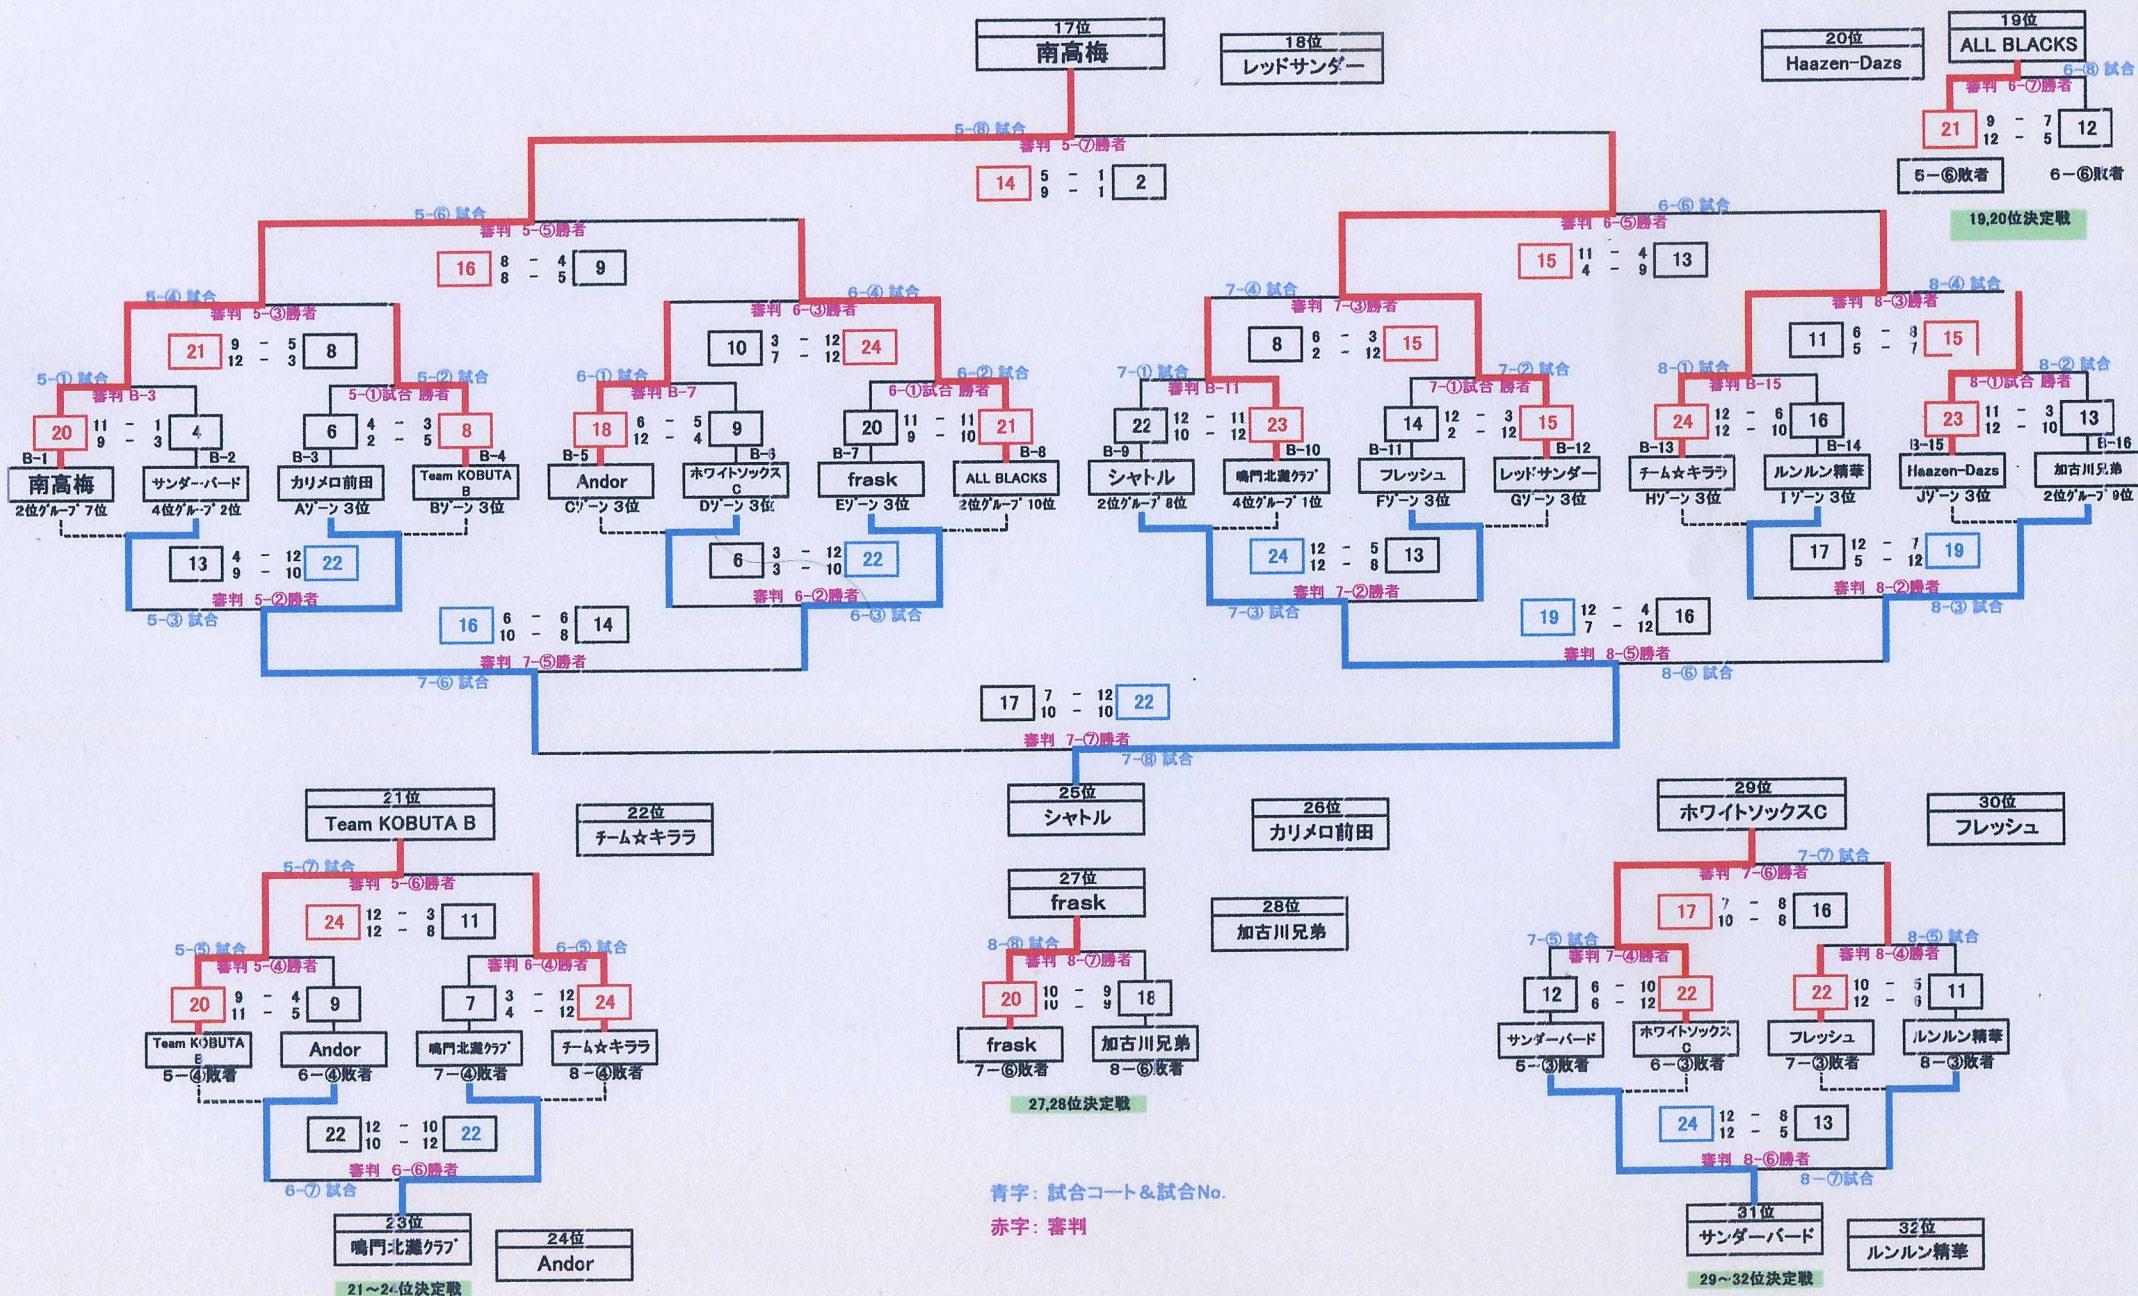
17位
南高梅

18位
レッドサンダー

20位
Haazen-Dazs

19位
ALL BLACKS

6-⑧試合
審判 6-⑦勝者
21 9 - 7 12
12 - 5
5-⑥敗者 6-⑥敗者
19,20位決定戦

5-⑧試合
審判 5-⑦勝者
14 5 - 1 2
9 - 1

5-⑥試合
審判 5-⑤勝者
16 8 - 4 9
8 - 5

6-⑥試合
審判 6-⑤勝者
15 11 - 4 13
4 - 9

5-④試合
審判 5-③勝者
21 9 - 5 8
12 - 3

6-④試合
審判 6-③勝者
10 3 - 12 24
7 - 12

7-④試合
審判 7-③勝者
8 6 - 3 15
2 - 12

8-④試合
審判 8-③勝者
11 6 - 8 15
5 - 7

5-①試合
審判 B-3
20 11 - 1 4
9 - 3

5-②試合
5-①試合 勝者
6 4 - 3 8
2 - 5

6-①試合
審判 B-7
18 6 - 5 9
12 - 4

6-②試合
6-①試合 勝者
20 11 - 11 21
9 - 10

7-①試合
審判 B-11
22 12 - 11 23
10 - 12

7-②試合
7-①試合 勝者
14 12 - 3 15
2 - 12

8-①試合
審判 B-15
24 12 - 6 16
12 - 10

8-②試合
8-①試合 勝者
23 11 - 3 13
12 - 10

B-1 南高梅 2位グループ 7位
B-2 サンダーバード 4位グループ 2位
B-3 カリメロ前田 Aゾーン 3位
B-4 Team KOBUTA B Bゾーン 3位
B-5 Andor Cゾーン 3位
B-6 ホワイトソックスC Dゾーン 3位
B-7 frask Eゾーン 3位
B-8 ALL BLACKS 2位グループ 10位
B-9 シャトル 2位グループ 8位
B-10 鳴門北灘クラブ 4位グループ 1位
B-11 フレッシュ Fゾーン 3位
B-12 レッドサンダー Gゾーン 3位
B-13 チーム☆キララ Hゾーン 3位
B-14 ルンルン精華 Iゾーン 3位
B-15 Haazen-Dazs Jゾーン 3位
B-16 加古川兄弟 2位グループ 9位

13 4 - 12 22
9 - 10
審判 5-②勝者
5-③試合

6 3 - 12 22
3 - 10
審判 6-②勝者
6-③試合

24 12 - 5 13
12 - 8
審判 7-②勝者
7-③試合

17 12 - 7 19
5 - 12
審判 8-②勝者
8-③試合

16 6 - 6 14
10 - 8
審判 7-⑤勝者
7-⑥試合

19 12 - 4 16
7 - 12
審判 8-⑤勝者
8-⑥試合

17 7 - 12 22
10 - 10
審判 7-⑦勝者
7-⑧試合

25位
シャトル

26位
カリメロ前田

21位
Team KOBUTA B

22位
チーム☆キララ

5-⑦試合
審判 5-⑥勝者
24 12 - 3 11
12 - 8

5-⑤試合
審判 5-④勝者
20 9 - 4 9
11 - 5

6-⑤試合
審判 6-④勝者
7 3 - 12 24
4 - 12

Team KOBUTA B 5-④敗者
Andor 6-④敗者
鳴門北灘クラブ 7-④敗者
チーム☆キララ 8-④敗者

22 12 - 10 22
10 - 12
審判 6-⑥勝者
6-⑦試合

23位
鳴門北灘クラブ

24位
Andor

21~24位決定戦

27位
frask

28位
加古川兄弟

8-⑧試合
審判 8-⑦勝者
20 10 - 9 18
10 - 9
frask 7-⑥敗者
加古川兄弟 8-⑥敗者
27,28位決定戦

青字：試合コート＆試合No.
赤字：審判

29位
ホワイトソックスC

30位
フレッシュ

7-⑦試合
審判 7-⑥勝者
17 7 - 8 16
10 - 8

7-⑤試合
審判 7-④勝者
12 6 - 10 22
6 - 12

8-⑤試合
審判 8-④勝者
22 10 - 5 11
12 - 6

サンダーバード 5-③敗者
ホワイトソックスC 6-③敗者
フレッシュ 7-③敗者
ルンルン精華 8-③敗者

24 12 - 8 13
12 - 5
審判 8-⑥勝者
8-⑦試合

31位
サンダーバード

32位
ルンルン精華

29~32位決定戦